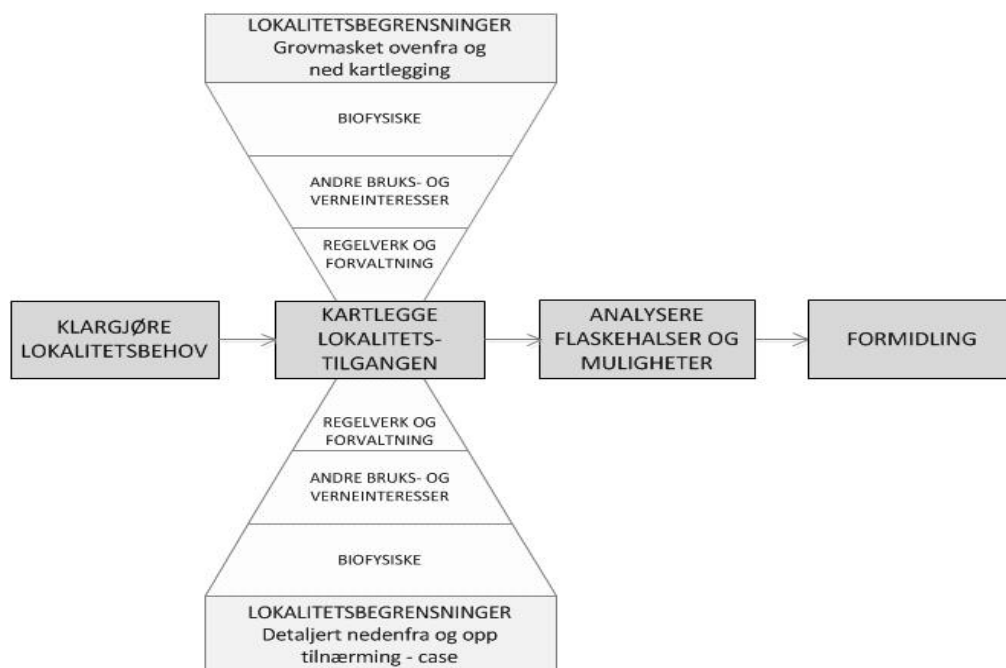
LOKALITETSBEGRENSNINGER
Grovmasket ovenfra og ned kartlegging

BIOFYSISKE

ANDRE BRUKS- OG VERNEINTERESSER

REGELVERK OG FORVALTNING

KLARGJØRE LOKALITETSBEHOV

KARTLEGGE LOKALITETS-TILGANGEN

ANALYSERE FLASKEHALSER OG MULIGHETER

FORMIDLING

REGELVERK OG FORVALTNING

ANDRE BRUKS- OG VERNEINTERESSER

BIOFYSISKE

LOKALITETSBEGRENSNINGER
Detaljert nedenfra og opp tilnærming - case